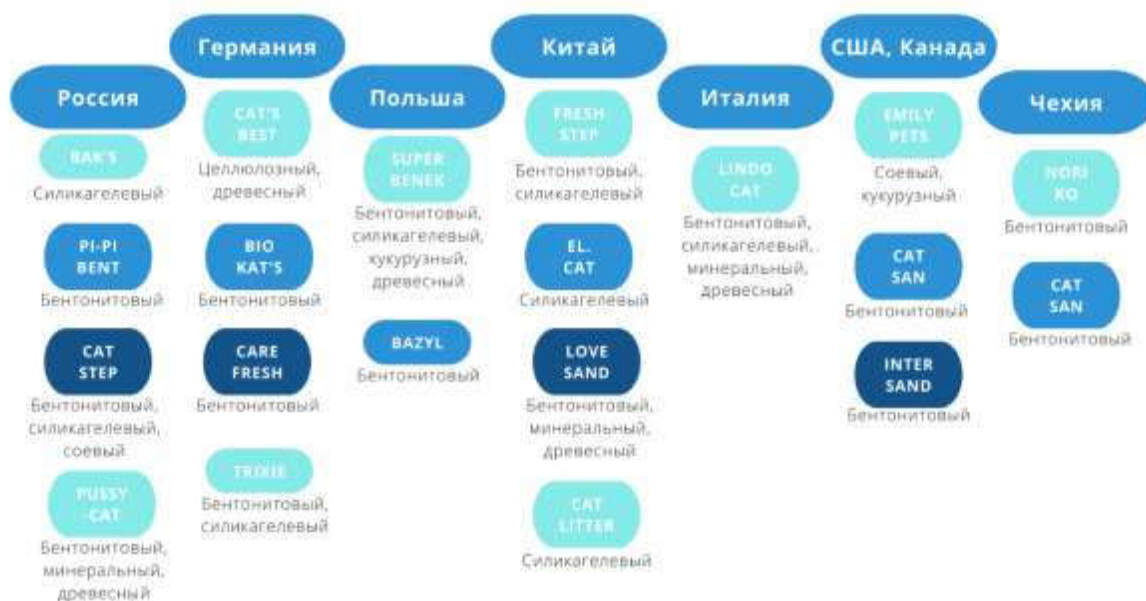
Россия

BAK'S
Силикагелевый

PI-PI BENT
Бентонитовый

CAT STEP
Бентонитовый, силикагелевый, соевый

PUSSY CAT
Бентонитовый, минеральный, древесный

Германия

CAT'S BEST
Целлюлозный, древесный

BIO KAT'S
Бентонитовый

CARE FRESH
Бентонитовый

TRIXIE
Бентонитовый, силикагелевый

Польша

SUPER BENEK
Бентонитовый, силикагелевый, кукурузный, древесный

BAZYL
Бентонитовый

Китай

FRESH STEP
Бентонитовый, силикагелевый

EL. CAT
Силикагелевый

LOVE SAND
Бентонитовый, минеральный, древесный

CAT LITTER
Силикагелевый

Италия

LINDO CAT
Бентонитовый, силикагелевый, минеральный, древесный

США, Канада

EMILY PETS
Соевый, кукурузный

CAT SAN
Бентонитовый

INTER SAND
Бентонитовый

Чехия

NORI KO
Бентонитовый

CAT SAN
Бентонитовый